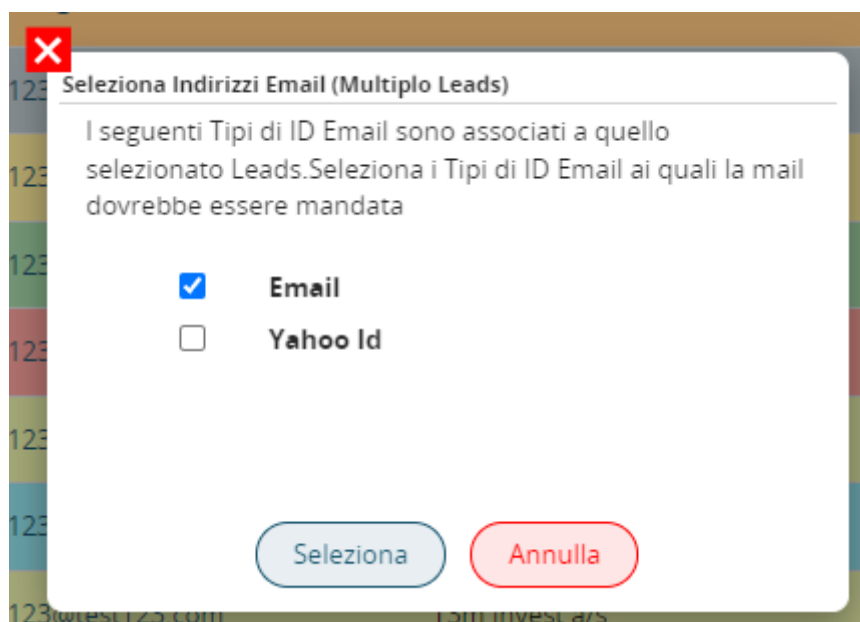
123
Seleziona Indirizzi Email (Multiplo Leads)

I seguenti Tipi di ID Email sono associati a quello selezionato Leads.Seleziona i Tipi di ID Email ai quali la mail dovrebbe essere mandata

Email
Yahoo Id

123
123
123
123
123

Seleziona
Annulla

123@test123.com
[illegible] invest a/s